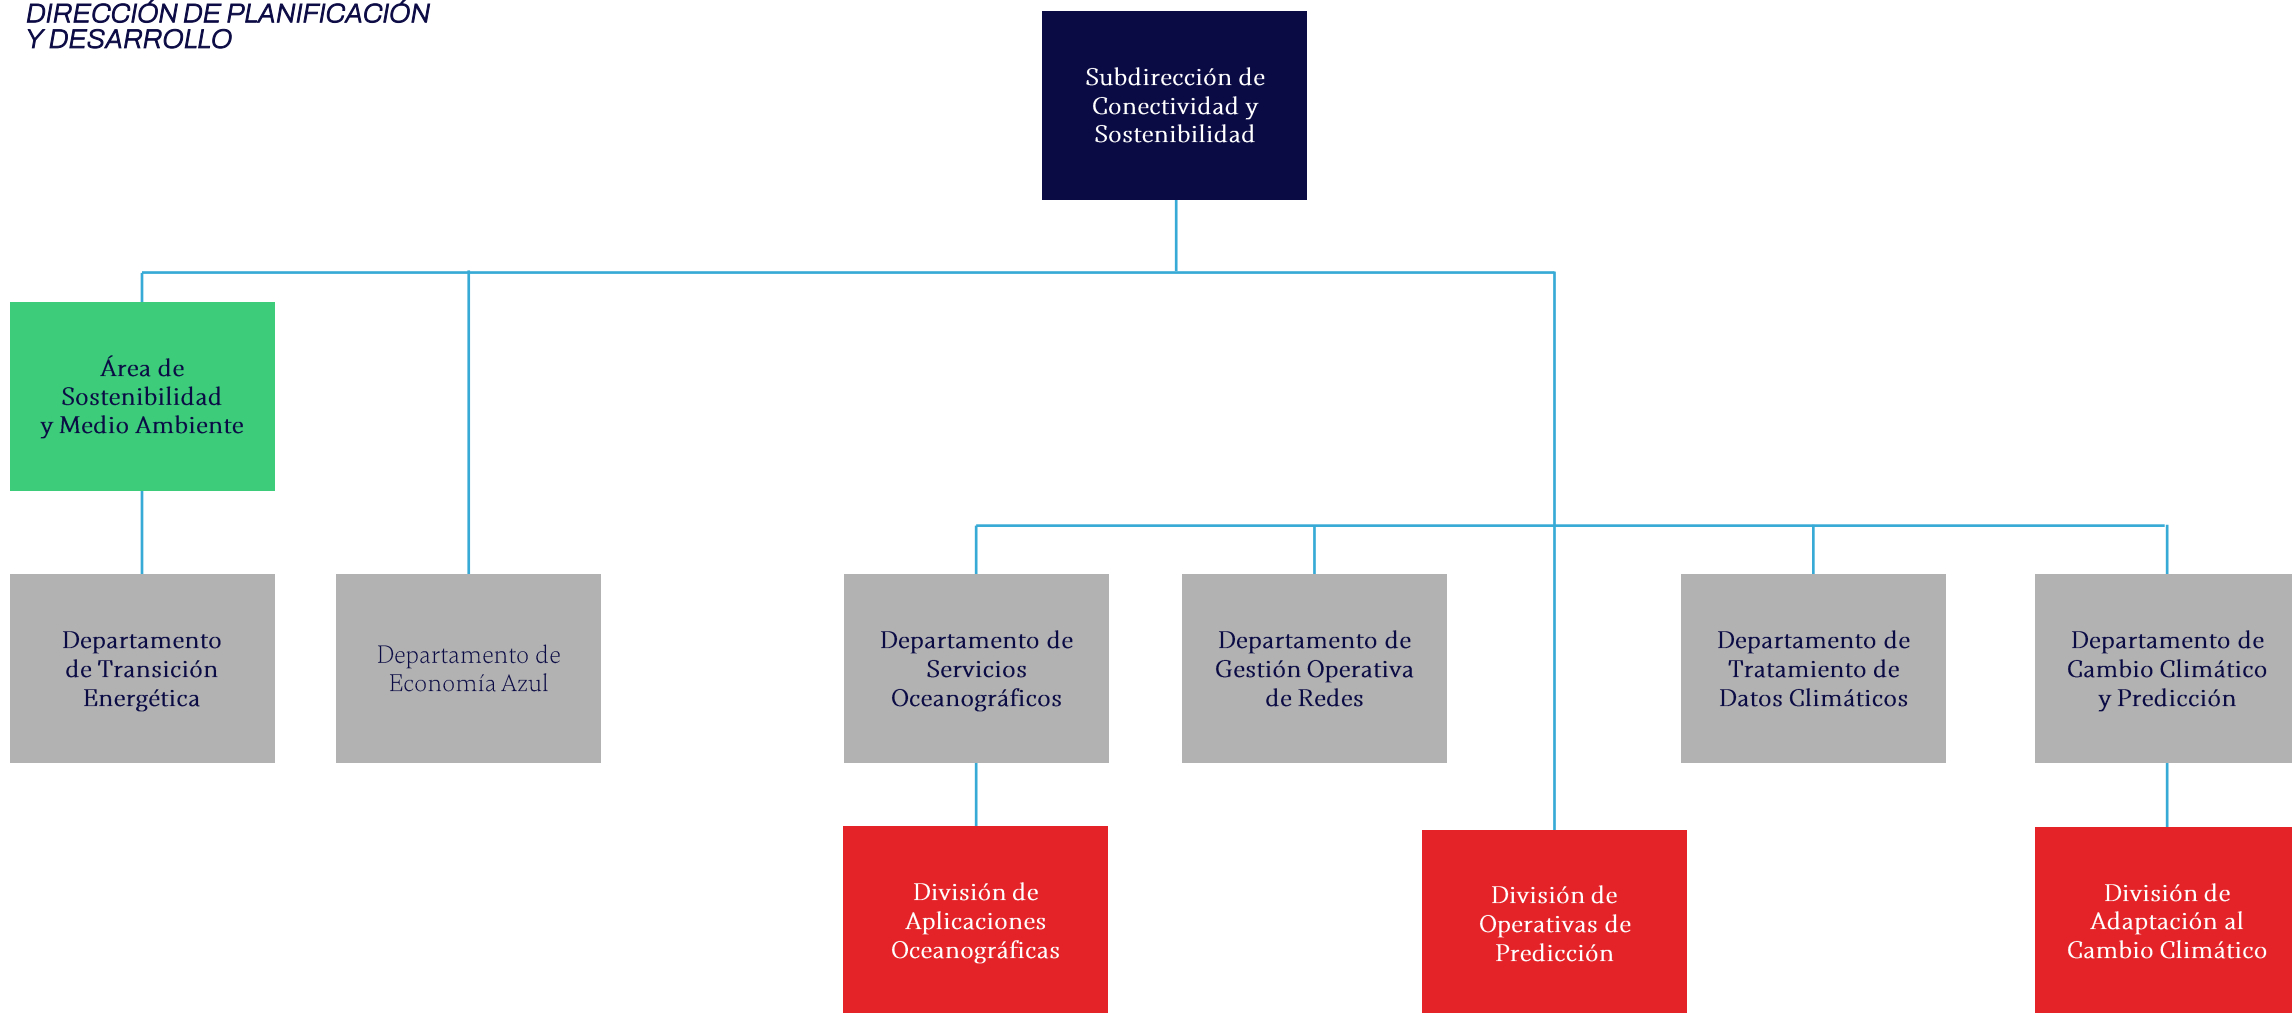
DIRECCIÓN DE PLANIFICACIÓN Y DESARROLLO

Subdirección de Conectividad y Sostenibilidad

Área de Sostenibilidad y Medio Ambiente

Departamento de Transición Energética

Departamento de Economía Azul

Departamento de Servicios Oceanográficos

Departamento de Gestión Operativa de Redes

Departamento de Tratamiento de Datos Climáticos

Departamento de Cambio Climático y Predicción

División de Aplicaciones Oceanográficas

División de Operativas de Predicción

División de Adaptación al Cambio Climático